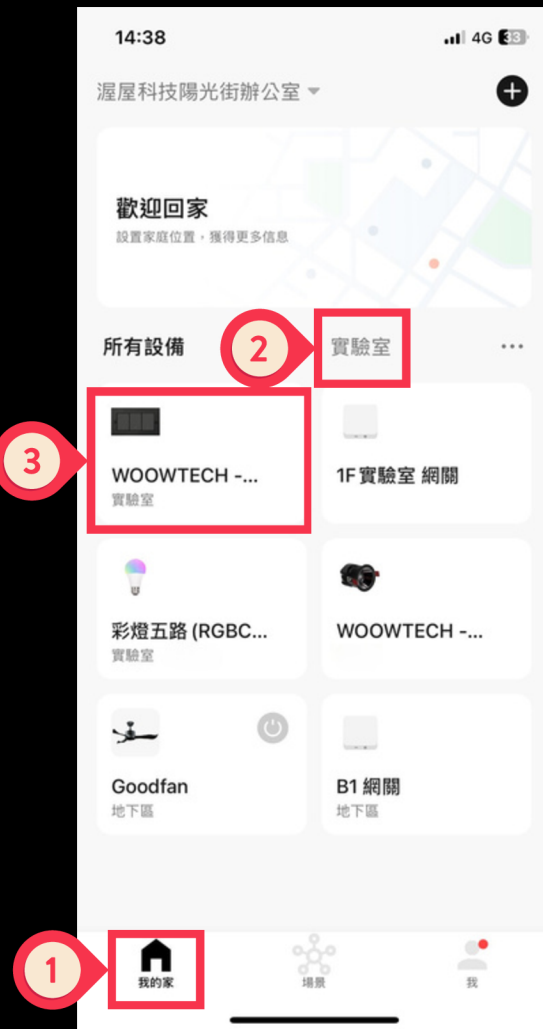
14:38

4G 33

渥屋科技陽光街辦公室

歡迎回家

設置家庭位置，獲得更多信息

所有設備

2

實驗室

3

WOOWTECH -...

實驗室

1F 實驗室 網關

彩燈五路 (RGBC...

實驗室

WOOWTECH -...

Goodfan

地下區

B1 網關

地下區

1

我的家

場景

我